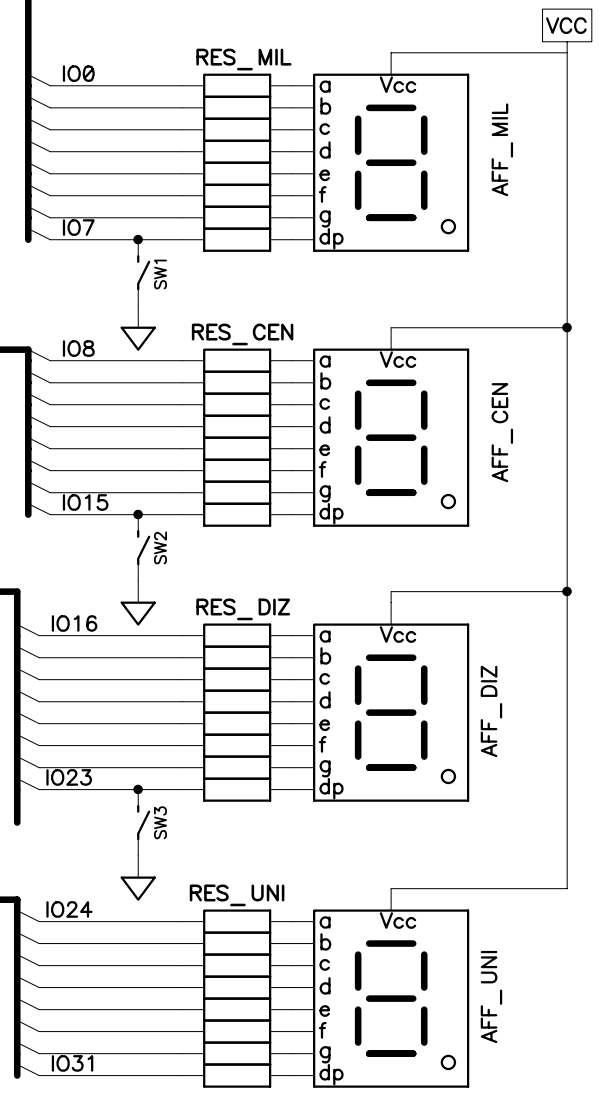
VCC

RES_MIL
IO0
IO7
a
b
c
d
e
f
g
dp
Vcc
AFF_MIL
SW1

RES_CEN
IO8
IO15
a
b
c
d
e
f
g
dp
Vcc
AFF_CEN
SW2

RES_DIZ
IO16
IO23
a
b
c
d
e
f
g
dp
Vcc
AFF_DIZ
SW3

RES_UNI
IO24
IO31
a
b
c
d
e
f
g
dp
Vcc
AFF_UNI